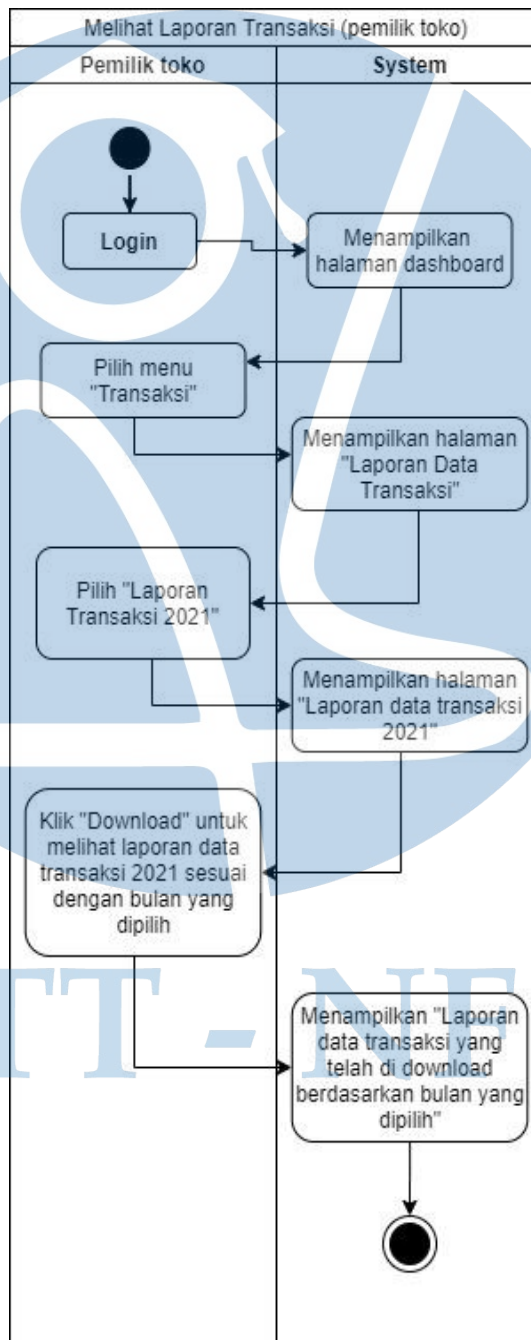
Melihat Laporan Transaksi (pemilik toko)

| Pemilik toko | System |
|---|---|

Login

Menampilkan halaman dashboard

Pilih menu "Transaksi"

Menampilkan halaman "Laporan Data Transaksi"

Pilih "Laporan Transaksi 2021"

Menampilkan halaman "Laporan data transaksi 2021"

Klik "Download" untuk melihat laporan data transaksi 2021 sesuai dengan bulan yang dipilih

Menampilkan "Laporan data transaksi yang telah di download berdasarkan bulan yang dipilih"

T - N